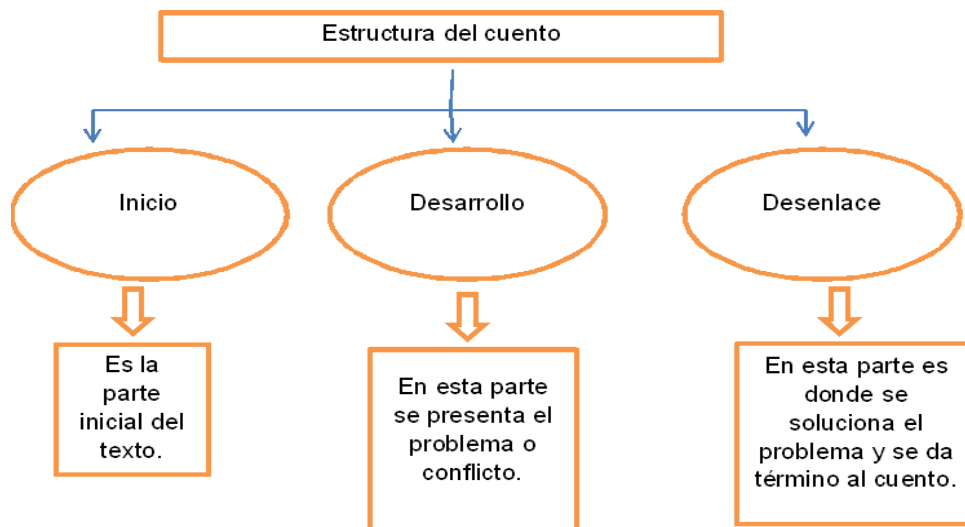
Estructura del cuento

Inicio

Es la parte inicial del texto.

Desarrollo

En esta parte se presenta el problema o conflicto.

Desenlace

En esta parte es donde se soluciona el problema y se da término al cuento.